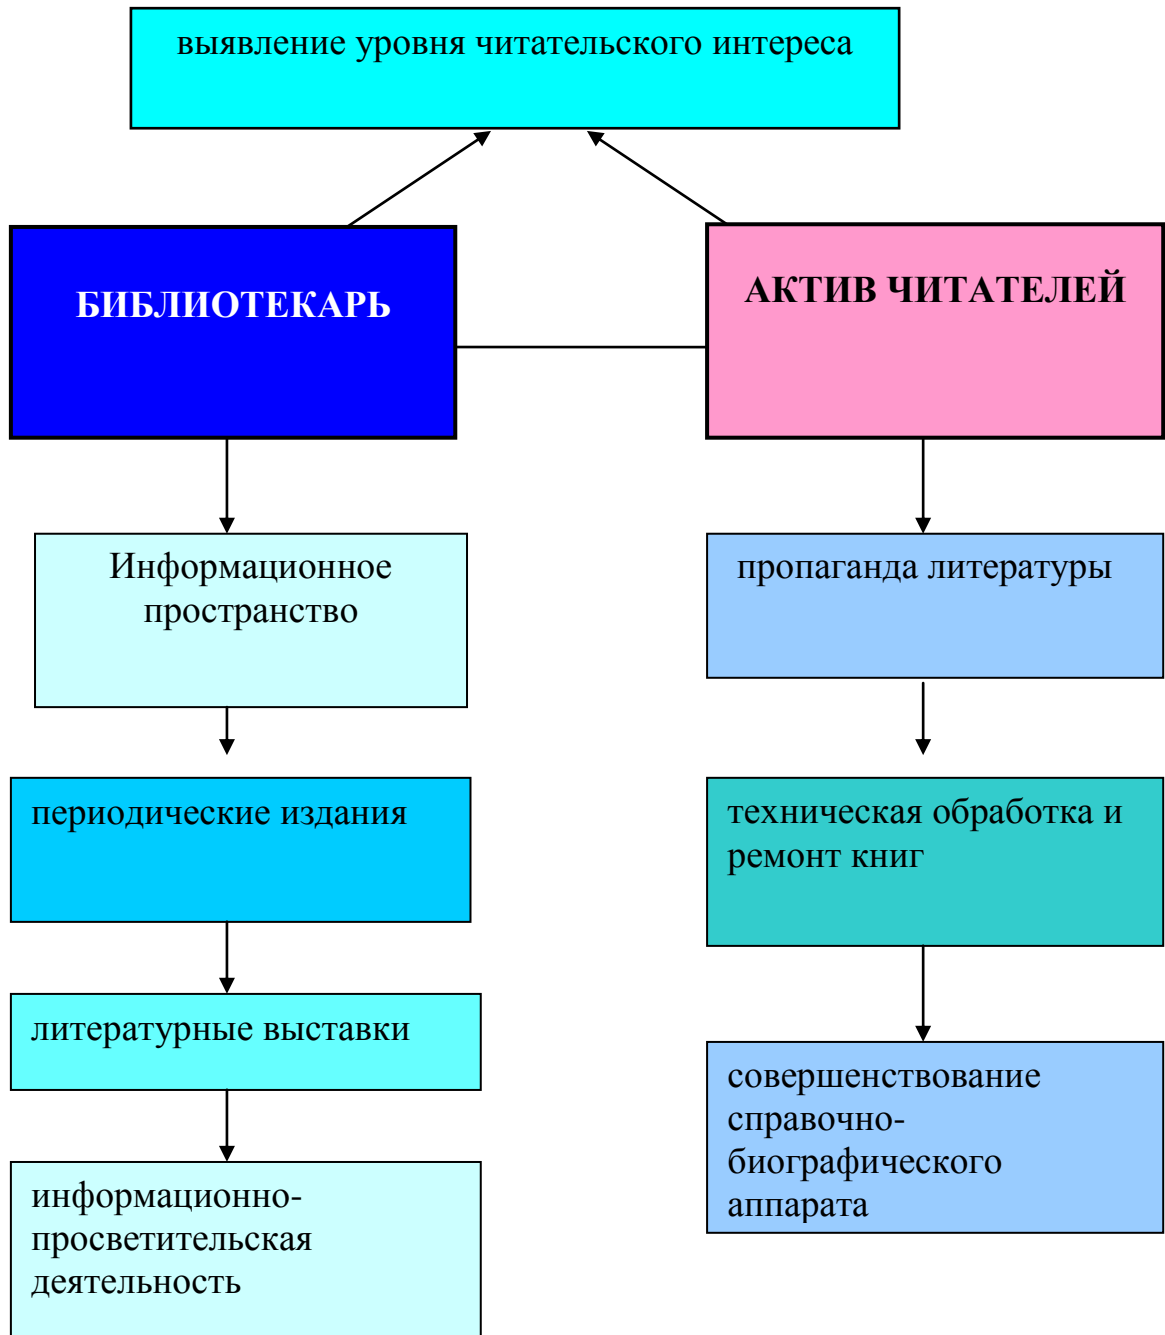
выявление уровня читательского интереса

БИБЛИОТЕКАРЬ

АКТИВ ЧИТАТЕЛЕЙ

Информационное пространство

периодические издания

литературные выставки

информационно-просветительская деятельность

пропаганда литературы

техническая обработка и ремонт книг

совершенствование справочно-биографического аппарата